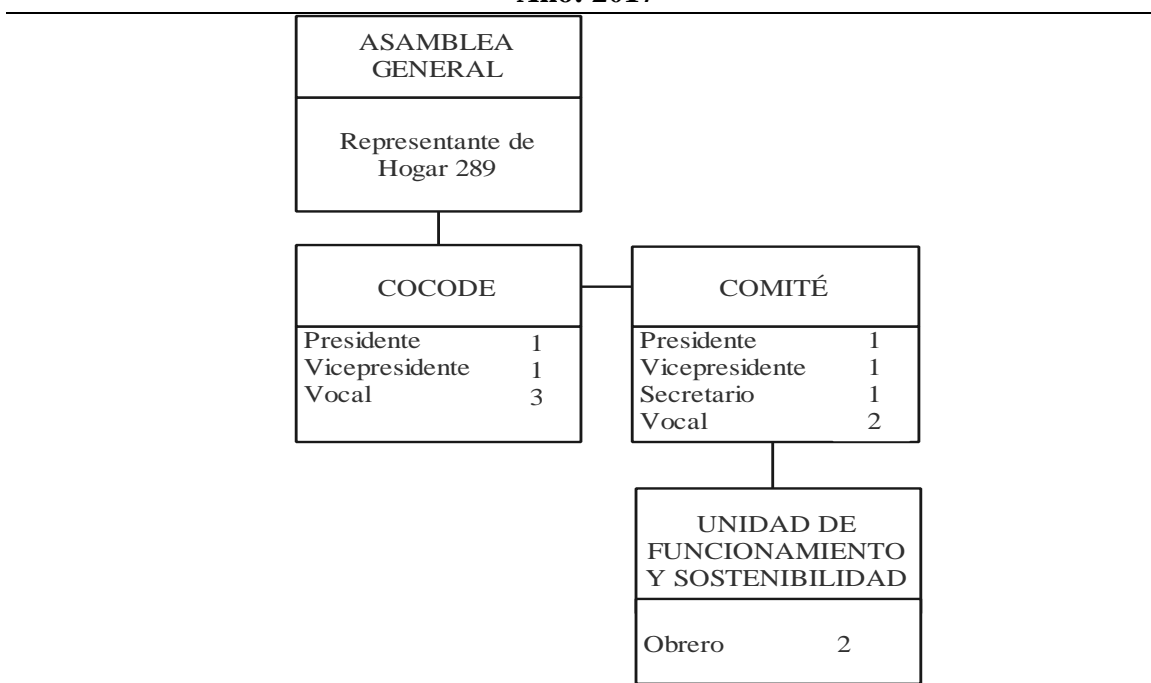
Año: 2017

ASAMBLEA GENERAL

Representante de Hogar 289

COCODE

Presidente 1
Vicepresidente 1
Vocal 3

COMITÉ

Presidente 1
Vicepresidente 1
Secretario 1
Vocal 2

UNIDAD DE FUNCIONAMIENTO Y SOSTENIBILIDAD

Obrero 2